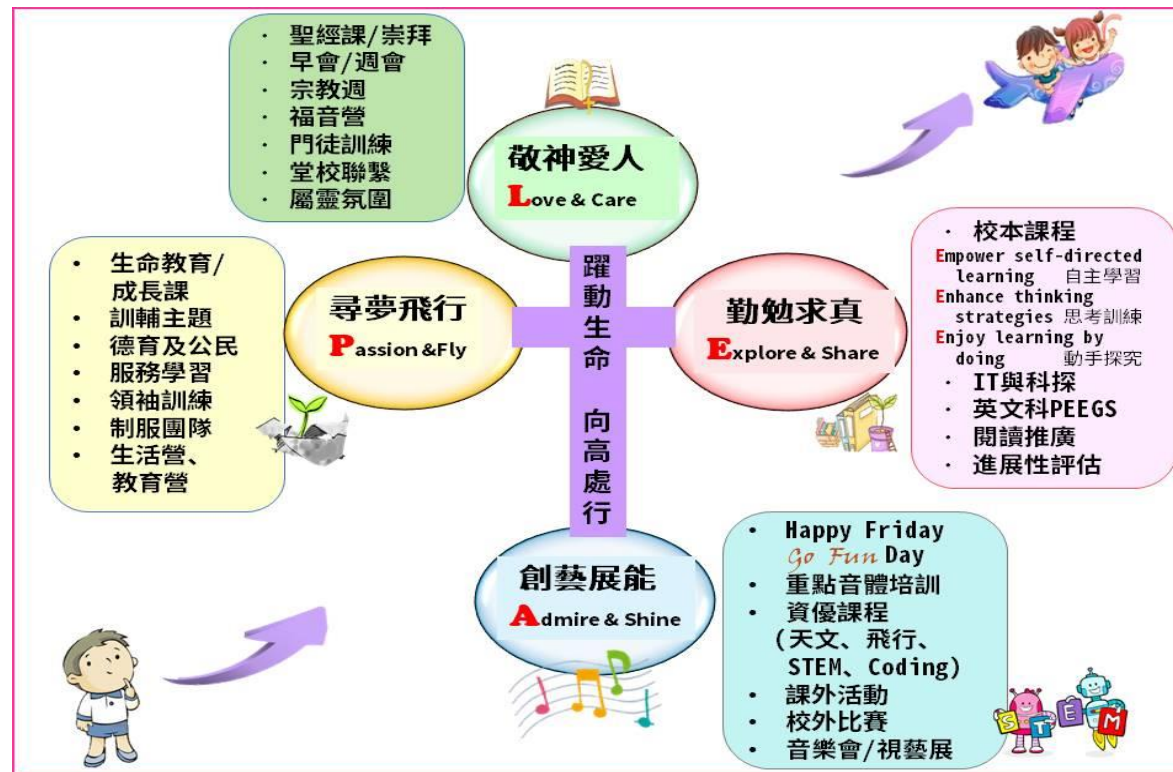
· 聖經課/崇拜
· 早會/週會
· 宗教週
· 福音營
· 門徒訓練
· 堂校聯繫
· 屬靈氛圍

敬神愛人
Love & Care

· 生命教育/成長課
· 訓輔主題
· 德育及公民
· 服務學習
· 領袖訓練
· 制服團隊
· 生活營、教育營

尋夢飛行
Passion &Fly

躍動生命 向高處行

勤勉求真
Explore & Share

· 校本課程
Empower self-directed learning 自主學習
Enhance thinking strategies 思考訓練
Enjoy learning by doing 動手探究
· IT與科探
· 英文科PEEGS
· 閱讀推廣
· 進展性評估

創藝展能
Admire & Shine

· Happy Friday Go Fun Day
· 重點音體培訓
· 資優課程 (天文、飛行、STEM、Coding)
· 課外活動
· 校外比賽
· 音樂會/視藝展

STEM